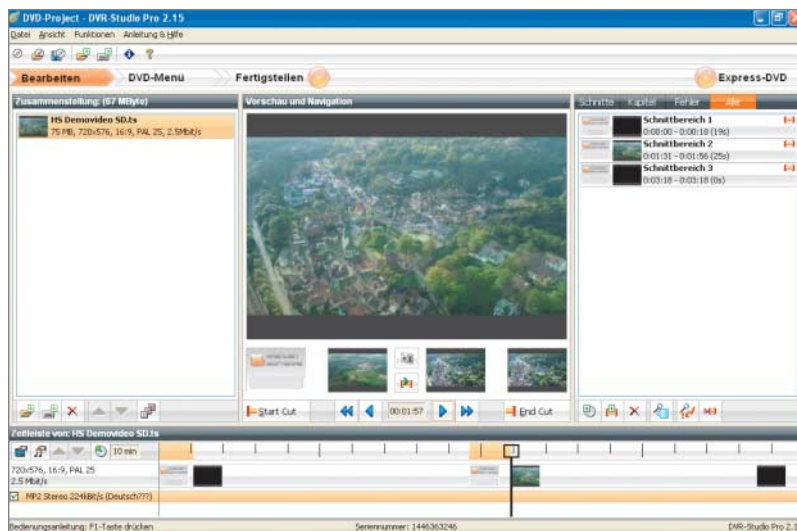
DVD-Project - DVR-Studio Pro 2.15

Datei Ansicht Funktionen Anleitung & Hilfe

Bearbeiten
DVD-Menü
Fertigstellen
Express-DVD

Zusammenstellung: (67 MByte)

HS Demovideo SD.ts
75 MB, 720x576, 16:9, PAL 25, 2.5Mbit/s

Vorschau und Navigation

Start Cut
00:01:57
End Cut

Schnitte Kapitel Fehler Alle

Schnittbereich 1
0:00:00 - 0:00:18 (19s)
Schnittbereich 2
0:01:31 - 0:01:56 (25s)
Schnittbereich 3
0:03:18 - 0:03:18 (0s)

Zeitleiste von: HS Demovideo SD.ts

10 min

720x576, 16:9, PAL 25
2.5 Mbit/s

MP2 Stereo 224kBit/s (Deutsch???)

Bedienungsanleitung: F1-Taste drücken
Seriennummer: 1446363246
DVR-Studio Pro 2.1